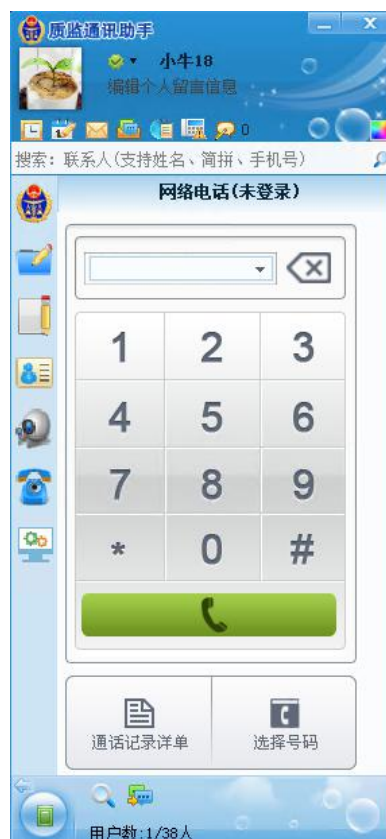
质监通讯助手

小牛18

编辑个人留言信息

0

搜索：联系人(支持姓名、简拼、手机号)

网络电话(未登录)

| 1 | 2 | 3 |
|---|---|---|
| 4 | 5 | 6 |
| 7 | 8 | 9 |
| * | 0 | # |

通话记录详单

选择号码

用户数:1/38人